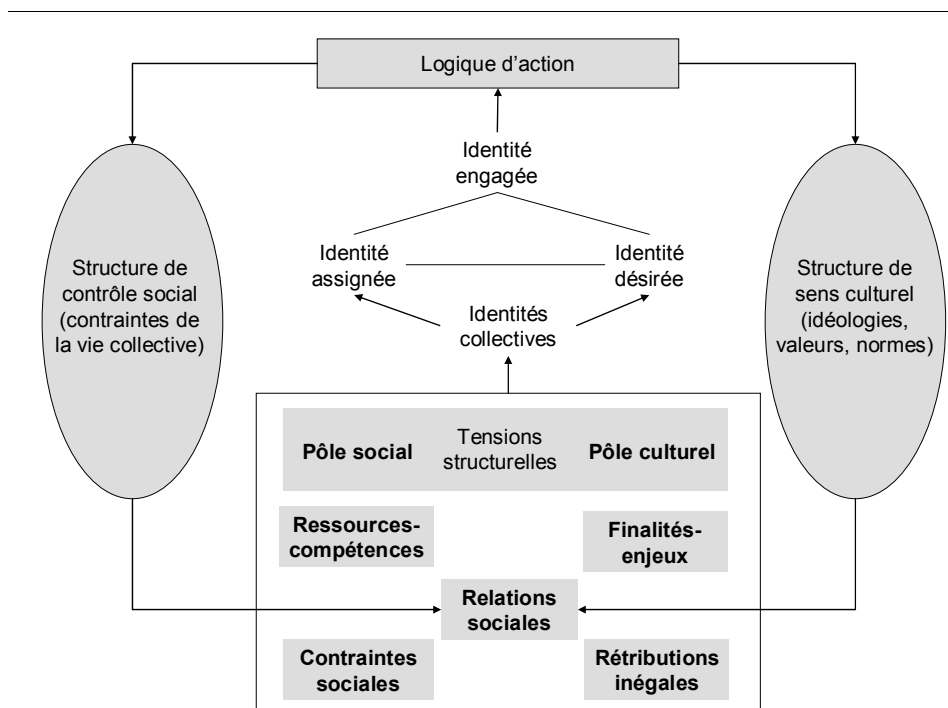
Logique d'action

Identité engagée

Identité assignée

Identité désirée

Identités collectives

Structure de contrôle social (contraintes de la vie collective)

Structure de sens culturel (idéologies, valeurs, normes)

Pôle social

Tensions structurelles

Pôle culturel

Ressources-compétences

Finalités-enjeux

Relations sociales

Contraintes sociales

Rétributions inégales